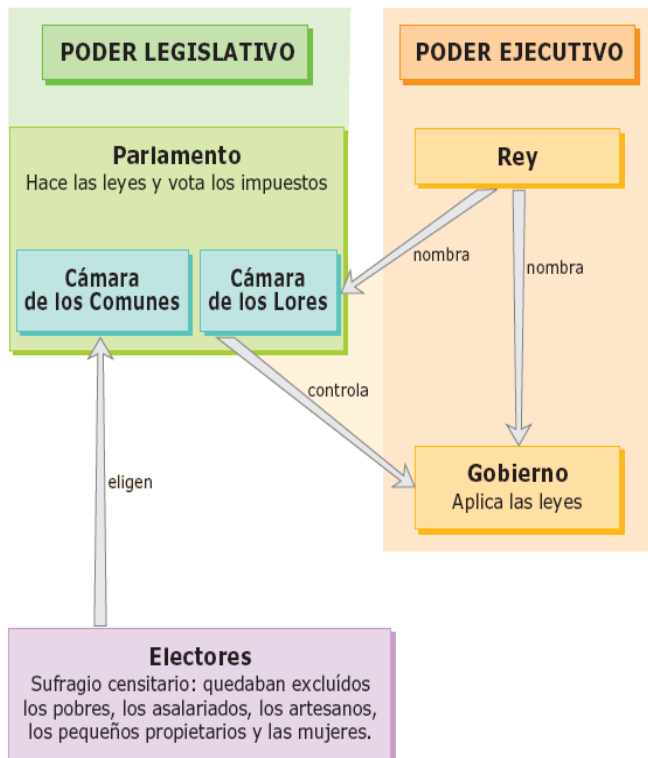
PODER LEGISLATIVO

PODER EJECUTIVO

Parlamento
Hace las leyes y vota los impuestos

Rey

Cámara de los Comunes

Cámara de los Lores

nombra

nombra

controla

Gobierno
Aplica las leyes

eligen

Electores
Sufragio censitario: quedaban excluídos los pobres, los asalariados, los artesanos, los pequeños propietarios y las mujeres.